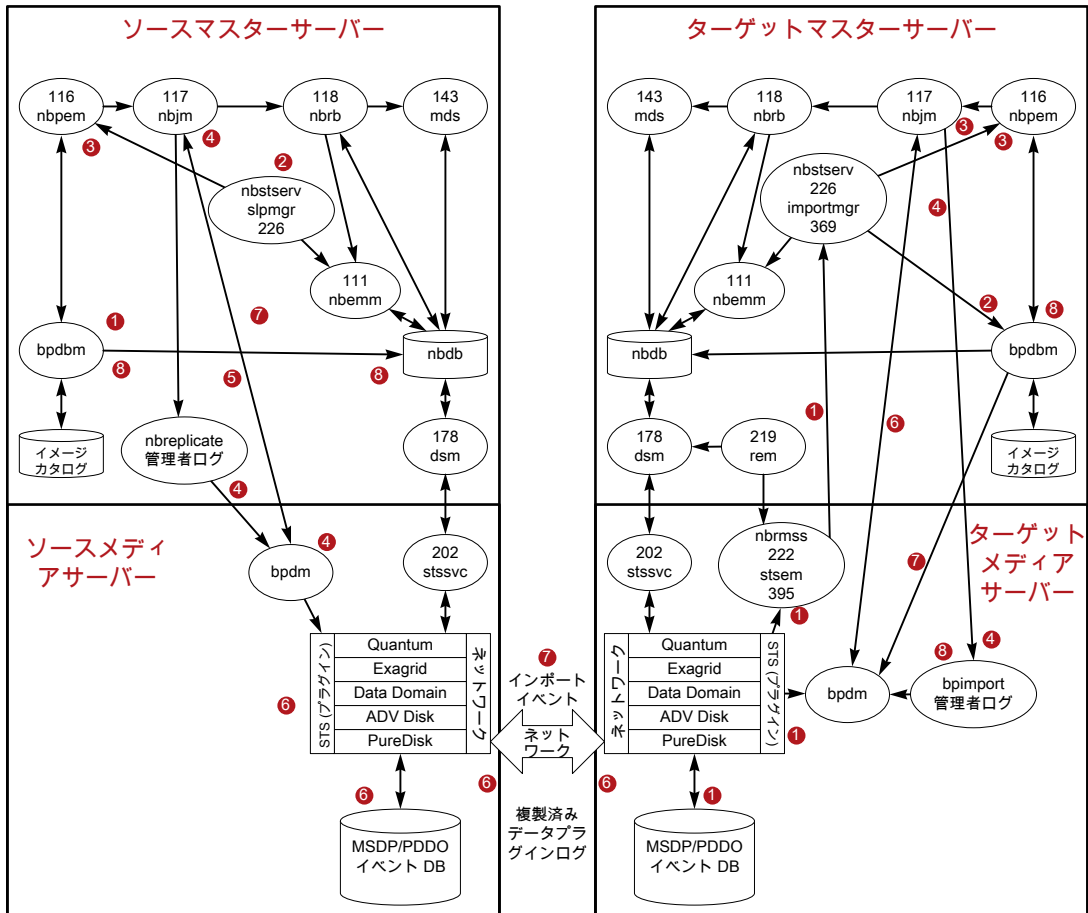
ソースマスターサーバー

116
nbpem

117
nbjm

118
nbrb

143
mds

3

4

2

nbstserv
slpmgr
226

111
nbemm

1

7

bpdbm

8

5

8

nbdb

イメージ
カタログ

nbreplicate
管理者ログ

178
dsm

4

ソースメディアサーバー

bpdm

4

202
stssvc

STS (プラグイン)

Quantum
Exagrid
Data Domain
ADV Disk
PureDisk

ネットワーク

6

6

MSDP/PDDO
イベント DB

7
インポート
イベント

ネット
ワーク

6

複製済み
データプラ
グインログ

ターゲットマスターサーバー

143
mds

118
nbrb

117
nbjm

116
nbpem

3

3

nbstserv
226
importmgr
369

4

111
nbemm

2

8

nbdb

bpdbm

1

6

178
dsm

219
rem

イメージ
カタログ

ターゲット
メディア
サーバー

202
stssvc

nbrmss
222
stsem
395

1

7

ネットワーク

Quantum
Exagrid
Data Domain
ADV Disk
PureDisk

STS (プラグイン)

bpdm

8

4

bpimport
管理者ログ

1

6

1

MSDP/PDDO
イベント DB